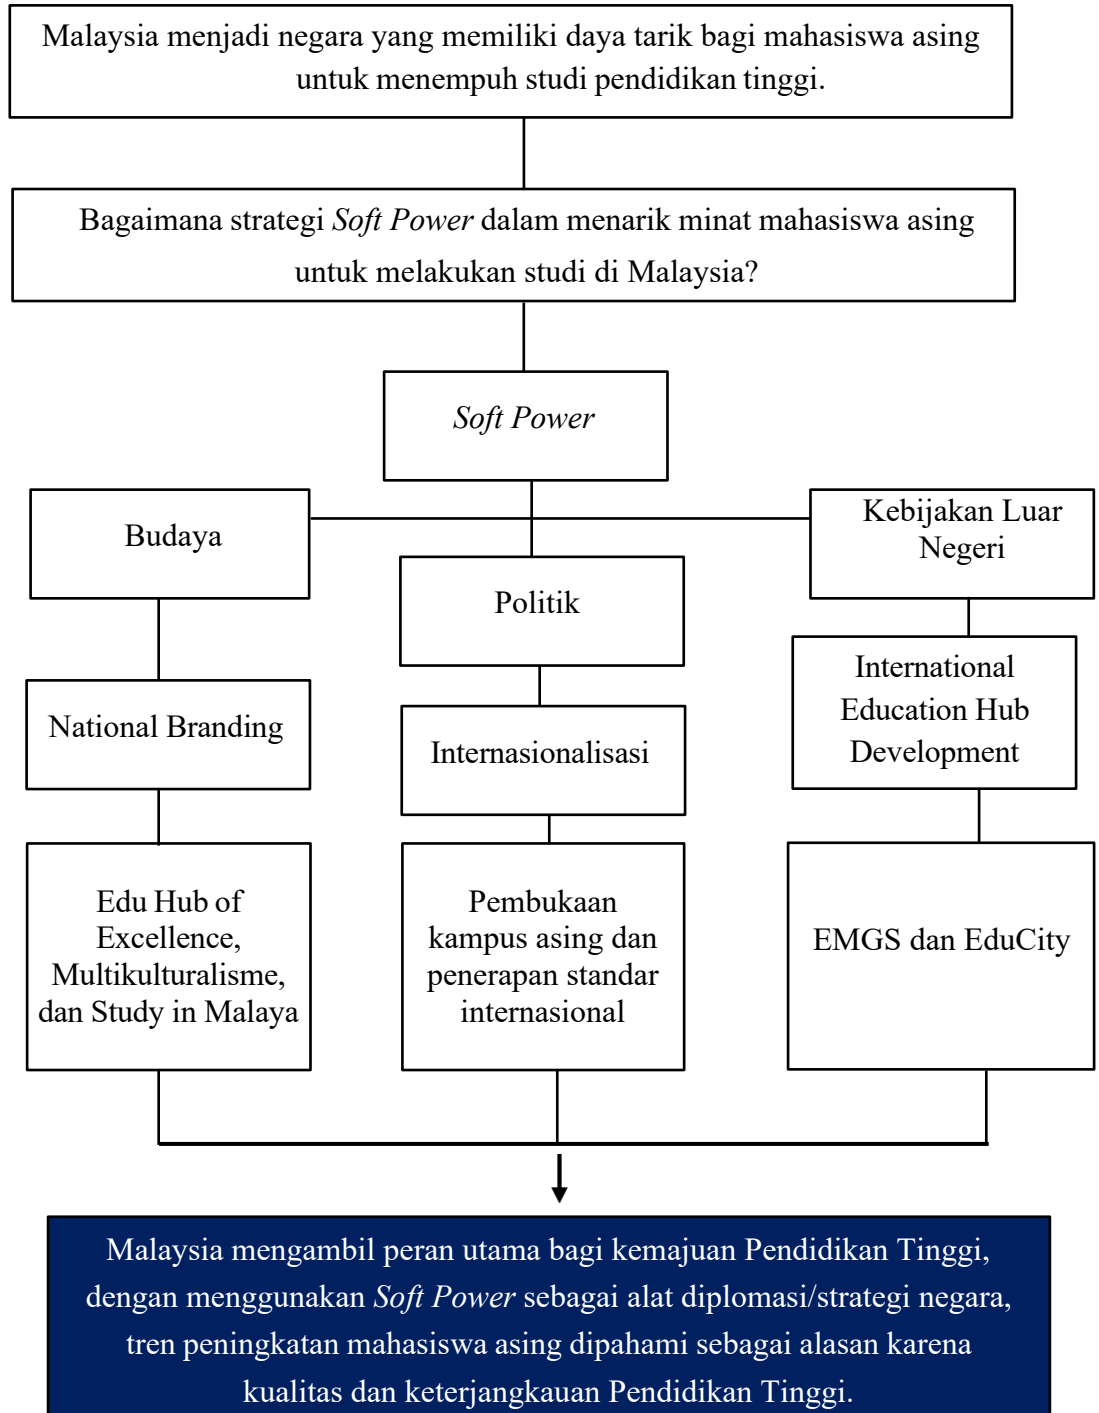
Malaysia menjadi negara yang memiliki daya tarik bagi mahasiswa asing untuk menempuh studi pendidikan tinggi.

Bagaimana strategi *Soft Power* dalam menarik minat mahasiswa asing untuk melakukan studi di Malaysia?

*Soft Power*

Budaya

Politik

Kebijakan Luar Negeri

National Branding

Internasionalisasi

International Education Hub Development

Edu Hub of Excellence, Multikulturalisme, dan Study in Malaya

Pembukaan kampus asing dan penerapan standar internasional

EMGS dan EduCity

Malaysia mengambil peran utama bagi kemajuan Pendidikan Tinggi, dengan menggunakan *Soft Power* sebagai alat diplomasi/strategi negara, tren peningkatan mahasiswa asing dipahami sebagai alasan karena kualitas dan keterjangkauan Pendidikan Tinggi.